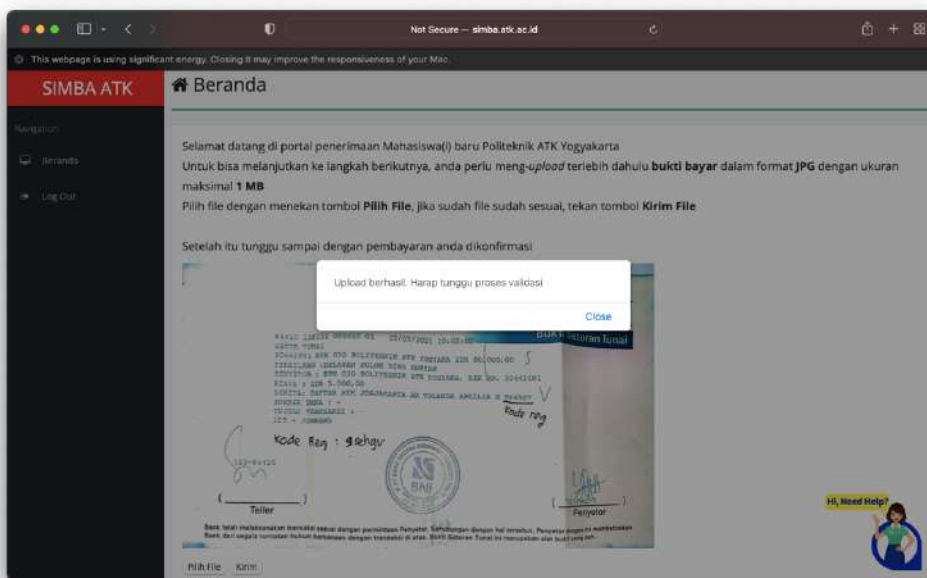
Not Secure — simba.atk.ac.id

This webpage is using significant energy. Closing it may improve the responsiveness of your Mac.

SIMBA ATK

Navigation

Beranda

Log Out

Beranda

Selamat datang di portal penerimaan Mahasiswa(i) baru Politeknik ATK Yogyakarta
Untuk bisa melanjutkan ke langkah berikutnya, anda perlu meng-*upload* terlebih dahulu **bukti bayar** dalam format **JPG** dengan ukuran maksimal **1 MB**
Pilih file dengan menekan tombol **Pilih File**, jika sudah file sudah sesuai, tekan tombol **Kirim File**

Setelah itu tunggu sampai dengan pembayaran anda dikonfirmasi

Upload berhasil. Harap tunggu proses validasi

Close

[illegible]

Setoran Tunai

Kode reg

Kode Reg : 9sehgv

Teller

Penyetor

BNI

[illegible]

Hi, Need Help?

Pilih File Kirim